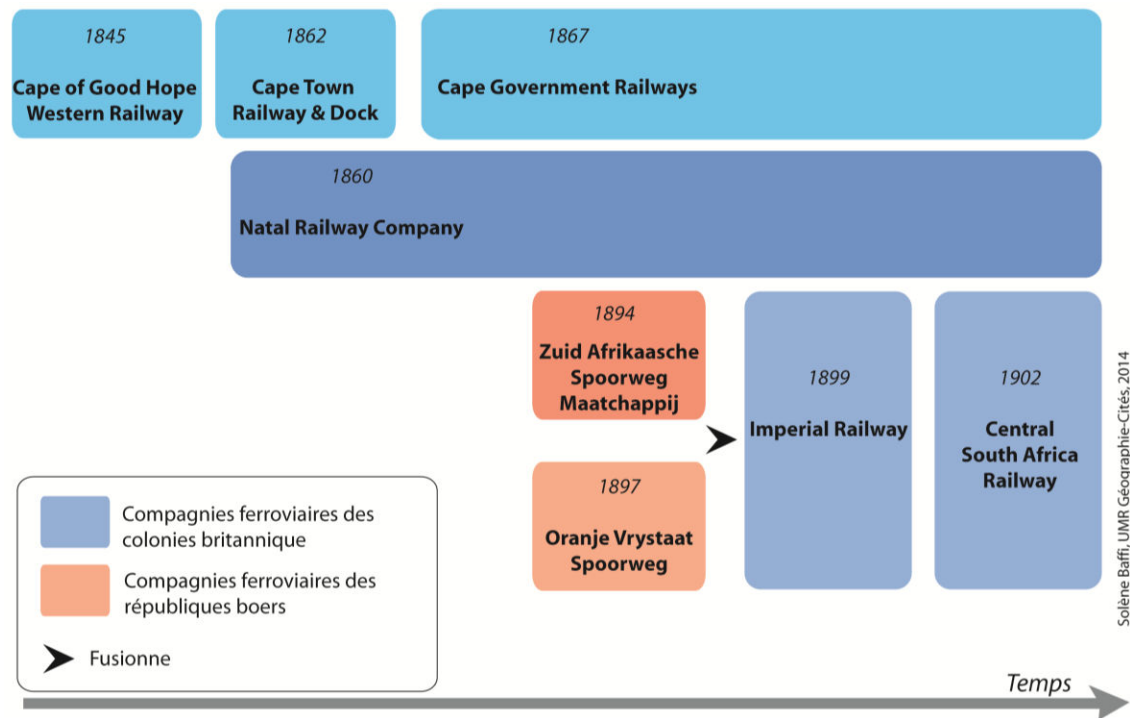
1845
Cape of Good Hope Western Railway

1862
Cape Town Railway & Dock

1867
Cape Government Railways

1860
Natal Railway Company

1894
Zuid Afrikaasche Spoorweg Maatchappij

1897
Oranje Vrystaat Spoorweg

1899
Imperial Railway

1902
Central South Africa Railway

Compagnies ferroviaires des colonies britannique

Compagnies ferroviaires des républiques boers

Fusionne

Temps

Solène Baffi, UMR Géographie-Cités, 2014